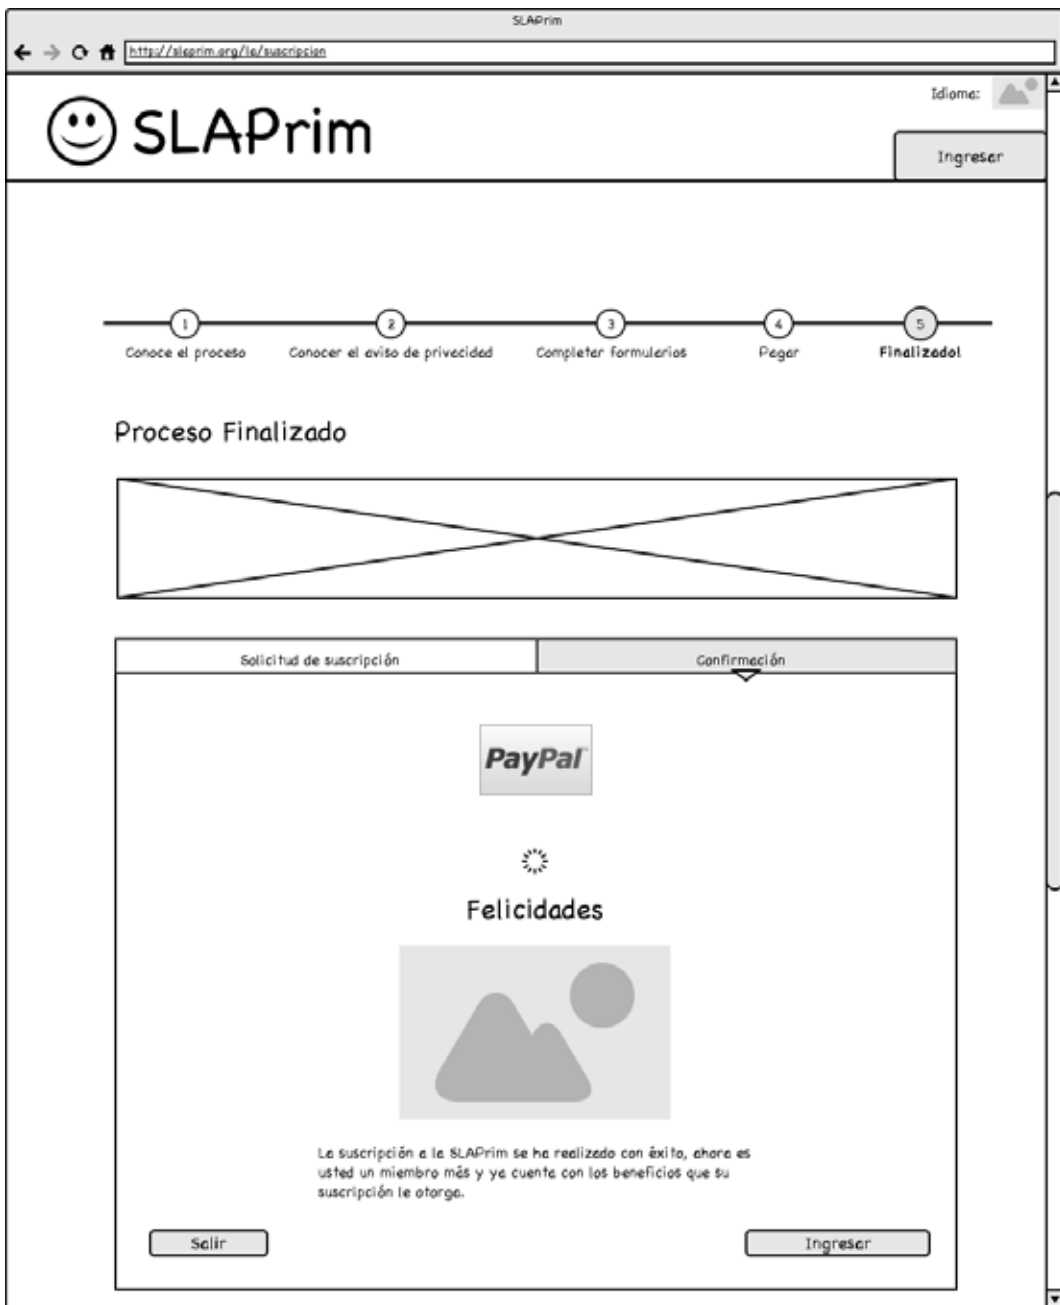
SLAPrim

http://slaprim.org/la/suscripcion

Idioma:

SLAPrim

Ingresar

1 Conoce el proceso
2 Conocer el aviso de privacidad
3 Completar formularios
4 Pagar
5 Finalizado!

Proceso Finalizado

Solicitud de suscripción | Confirmación

PayPal

Felicidades

La suscripción a la SLAPrim se ha realizado con éxito, ahora es usted un miembro más y ya cuenta con los beneficios que su suscripción le otorga.

Salir

Ingresar